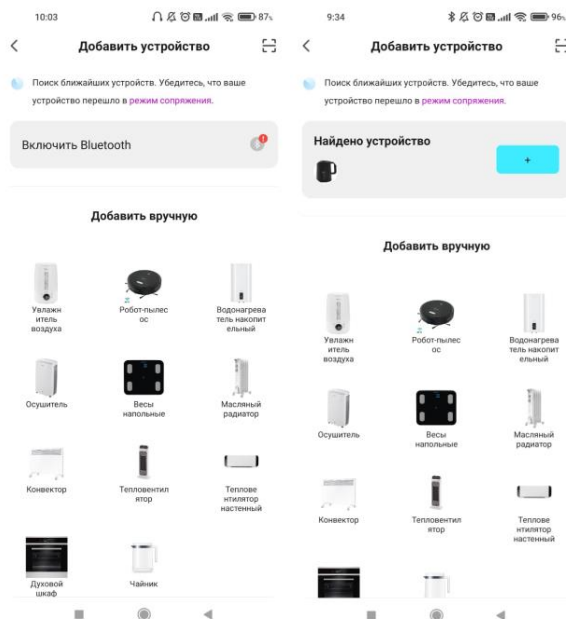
10:03

87

Добавить устройство

Поиск ближайших устройств. Убедитесь, что ваше устройство перешло в режим сопряжения.

Включить Bluetooth

Добавить вручную

Увлажнитель воздуха

Робот-пылесос

Водонагреватель накопительный

Осушитель

Весы напольные

Масляный радиатор

Конвектор

Тепловентилятор

Тепловентилятор настенный

Духовой шкаф

Чайник

9:34

96

Добавить устройство

Поиск ближайших устройств. Убедитесь, что ваше устройство перешло в режим сопряжения.

Найдено устройство

+

Добавить вручную

Увлажнитель воздуха

Робот-пылесос

Водонагреватель накопительный

Осушитель

Весы напольные

Масляный радиатор

Конвектор

Тепловентилятор

Тепловентилятор настенный